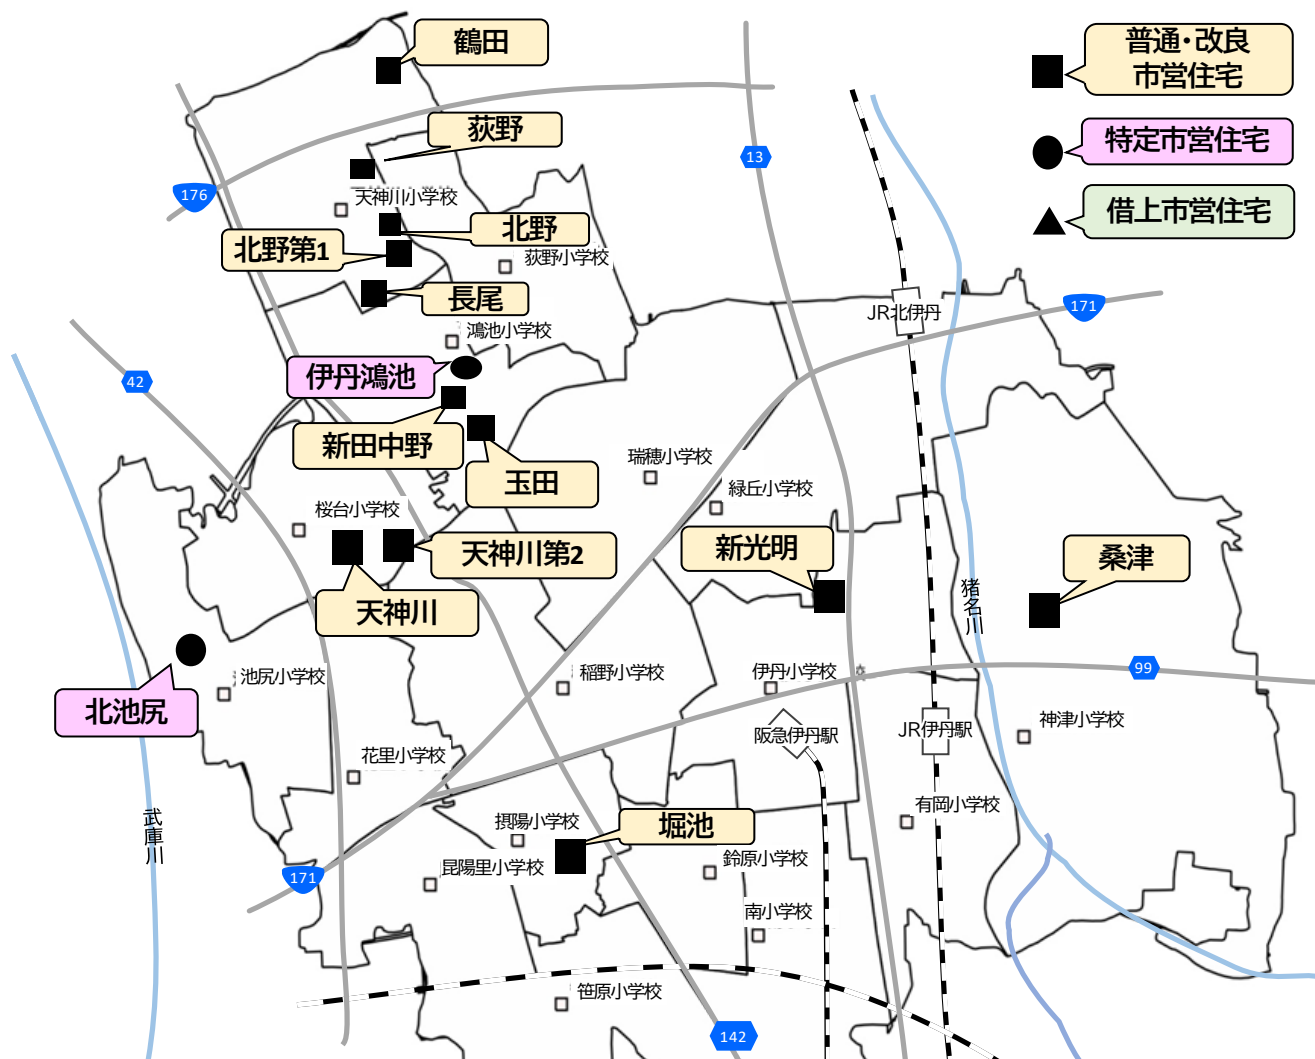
普通・改良
市営住宅

特定市営住宅

借上市営住宅

鶴田

荻野

天神川小学校

北野

北野第1

荻野小学校

長尾

鴻池小学校

伊丹鴻池

新田中野

玉田

瑞穂小学校

緑丘小学校

桜台小学校

天神川第2

天神川

新光明

桑津

北池尻

池尻小学校

稲野小学校

伊丹小学校

花里小学校

阪急伊丹駅

JR伊丹駅

神津小学校

有岡小学校

摂陽小学校

堀池

昆陽里小学校

鈴原小学校

南小学校

笹原小学校

JR北伊丹

猪名川

武庫川

176

13

171

42

99

171

142